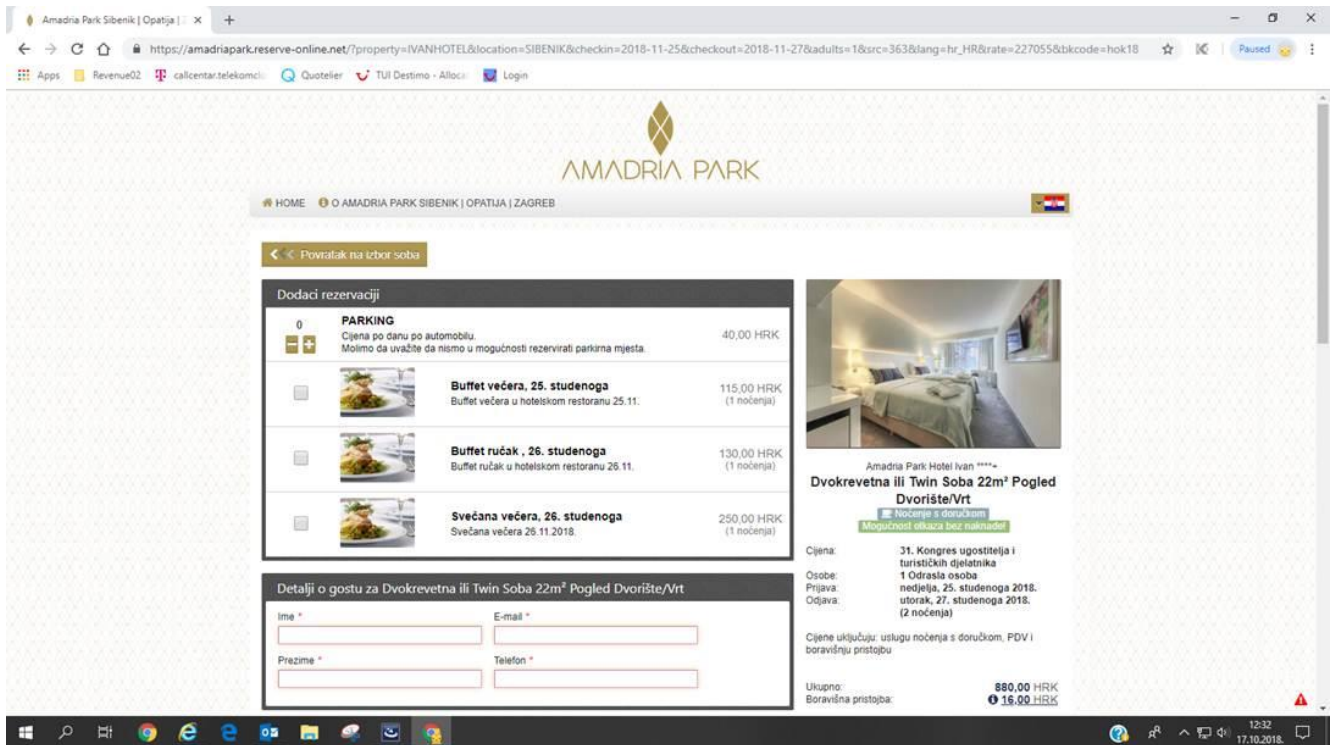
Amadria Park Sibenik | Opatija | ×

https://amadriapark.reserve-online.net/?property=IVANHOTEL&location=SIBENIK&checkin=2018-11-25&checkout=2018-11-27&adults=1&src=363&lang=hr_HR&rate=227055&bkcode=hok18

Paused

Apps Revenue02 callcentar.telekomcli Quotelier TUI Destimo - Alloca Login

AMADRIA PARK

HOME O AMADRIA PARK SIBENIK | OPATIJA | ZAGREB

Povratak na izbor soba

Dodaci rezervaciji

0 PARKING
Cijena po danu po automobilu.
Molimo da uvažite da nismo u mogućnosti rezervirati parkirna mjesta.
40,00 HRK

Buffet večera, 25. studenoga
Buffet večera u hotelskom restoranu 25.11.
115,00 HRK
(1 noćenja)

Buffet ručak , 26. studenoga
Buffet ručak u hotelskom restoranu 26.11.
130,00 HRK
(1 noćenja)

Svečana večera, 26. studenoga
Svečana večera 26.11.2018.
250,00 HRK
(1 noćenja)

Detalji o gostu za Dvokrevetna ili Twin Soba 22m² Pogled Dvorište/Vrt

Ime *
E-mail *
Prezime *
Telefon *

Amadria Park Hotel Ivan ****+
Dvokrevetna ili Twin Soba 22m² Pogled Dvorište/Vrt
Noćenje s doručkom
Mogućnost otkaza bez naknade!

Cijena: 31. Kongres ugostitelja i turističkih djelatnika
Osobe: 1 Odrasla osoba
Prijava: nedjelja, 25. studenoga 2018.
Odjava: utorak, 27. studenoga 2018. (2 noćenja)

Cijene uključuju: uslugu noćenja s doručkom, PDV i boravišnu pristojbu

Ukupno: 880,00 HRK
Boravišna pristojba: 16,00 HRK

12:32
17.10.2018.